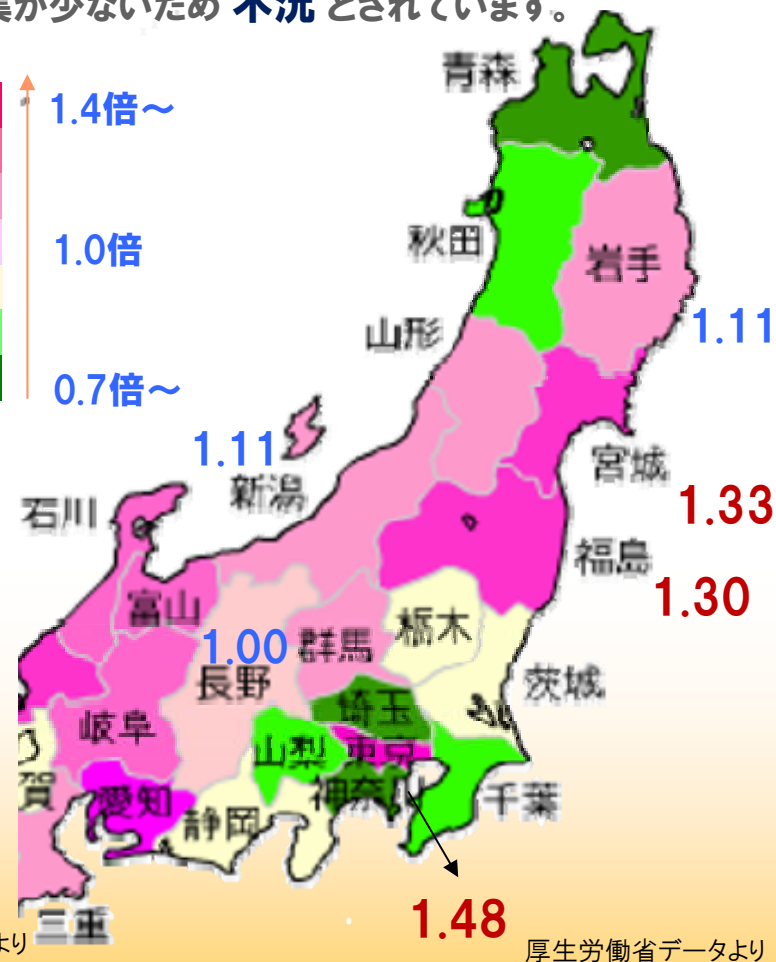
集が少ないため 不況 とされています。

1.4倍～

1.0倍

0.7倍～

青森

秋田

岩手

山形

1.11

1.11

宮城

新潟

1.33

石川

福島

1.30

富山

1.00 群馬

栃木

長野

茨城

埼玉

岐阜

山梨

東京

賀

神奈川

千葉

愛知

静岡

より

三重

1.48

厚生労働省データより